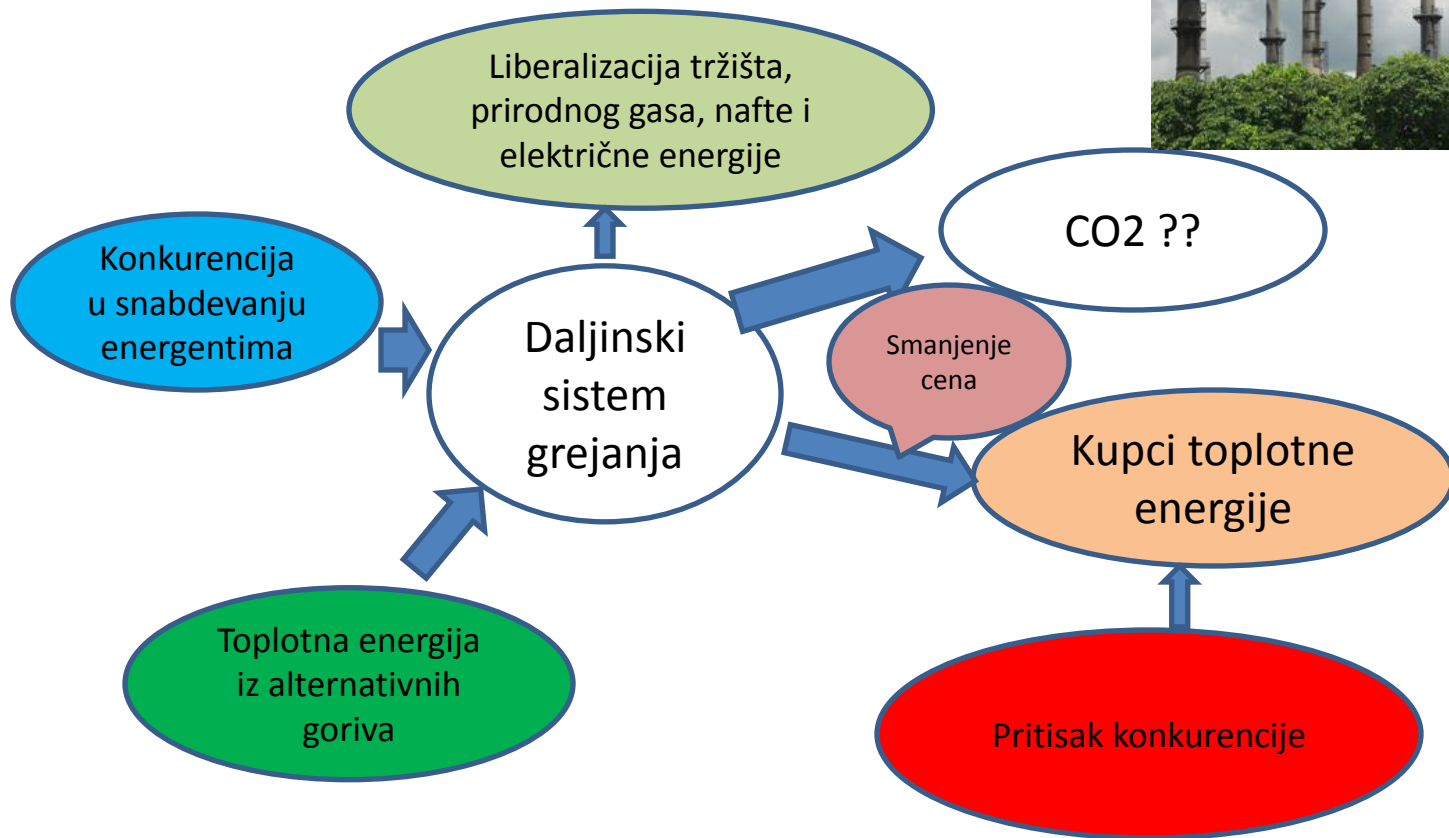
Liberalizacija tržišta, prirodnog gasa, nafte i električne energije

Konkurencija u snabdevanju energentima

Daljinski sistem grejanja

CO2 ??

Smanjenje cena

Kupci toplotne energije

Toplotna energija iz alternativnih goriva

Pritisak konkurencije